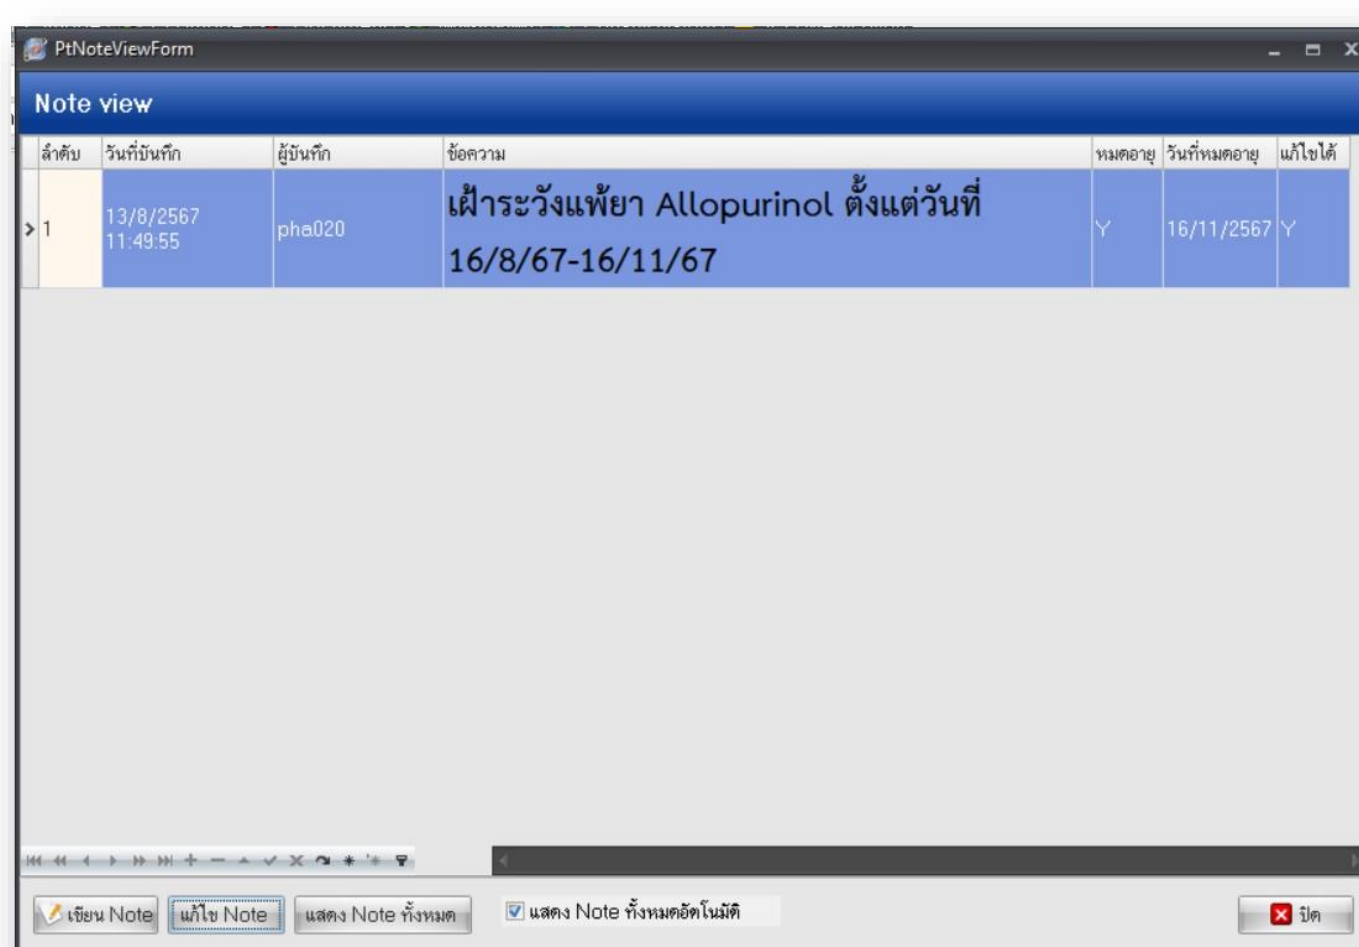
PtNoteViewForm

Note view

| ลำดับ | วันที่บันทึก | ผู้บันทึก | ข้อความ | หมดอายุ | วันที่หมดอายุ | แก้ไขได้ |
|---|---|---|---|---|---|---|
| 1 | 13/8/2567 11:49:55 | pha020 | เฝ้าระวังแพ้ยา Allopurinol ตั้งแต่วันที่ 16/8/67-16/11/67 | Y | 16/11/2567 | Y |

เขียน Note   แก้ไข Note   แสดง Note ทั้งหมด   แสดง Note ทั้งหมดอัตโนมัติ   ปิด